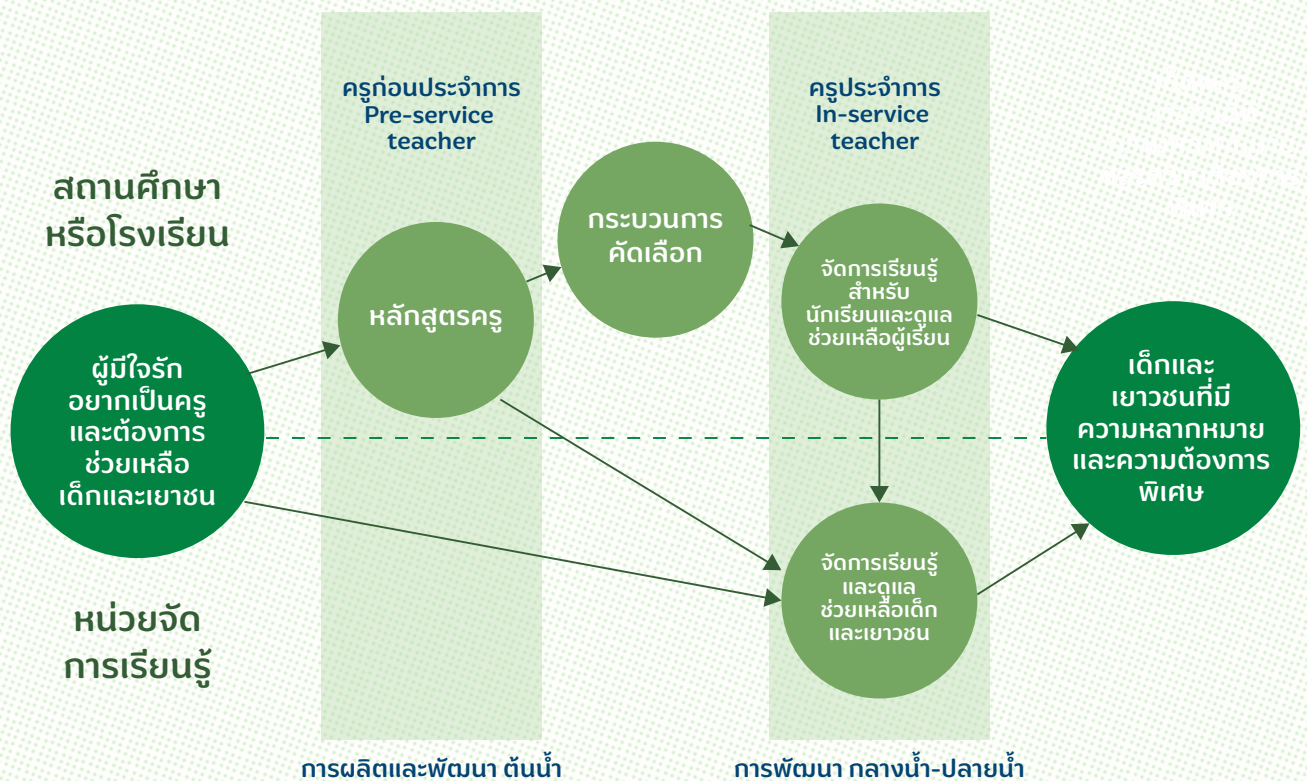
ครูก่อนประจำการ
Pre-service
teacher

ครูประจำการ
In-service
teacher

สถานศึกษา
หรือโรงเรียน

กระบวนการ
คัดเลือก

หลักสูตรครู

จัดการเรียนรู้
สำหรับ
นักเรียนและดูแล
ช่วยเหลือผู้เรียน

ผู้มีใจรัก
อยากเป็นครู
และต้องการ
ช่วยเหลือ
เด็กและเยาชน

เด็กและ
เยาวชนที่มี
ความหลากหมาย
และความต้องการ
พิเศษ

จัดการเรียนรู้
และดูแล
ช่วยเหลือเด็ก
และเยาวชน

หน่วยจัด
การเรียนรู้

การผลิตและพัฒนา ต้นน้ำ

การพัฒนา กลางน้ำ-ปลายน้ำ